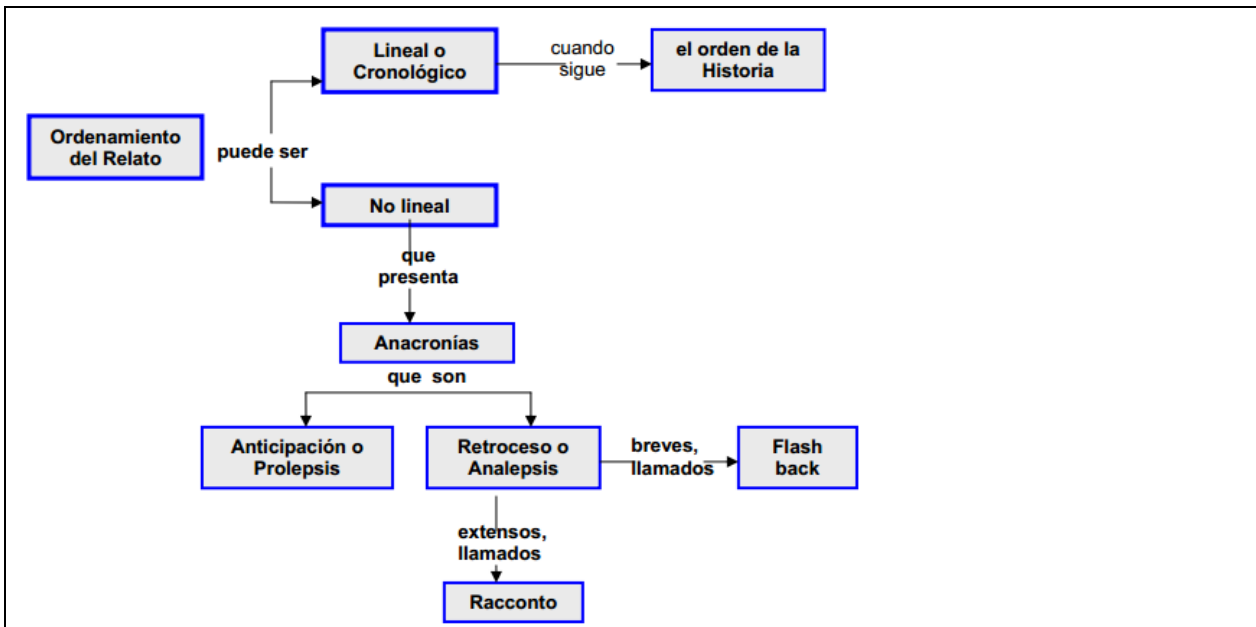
Ordenamiento del Relato

puede ser

Lineal o Cronológico

cuando sigue

el orden de la Historia

No lineal

que presenta

Anacronías

que son

Anticipación o Prolepsis

Retroceso o Analepsis

breves, llamados

Flash back

extensos, llamados

Racconto